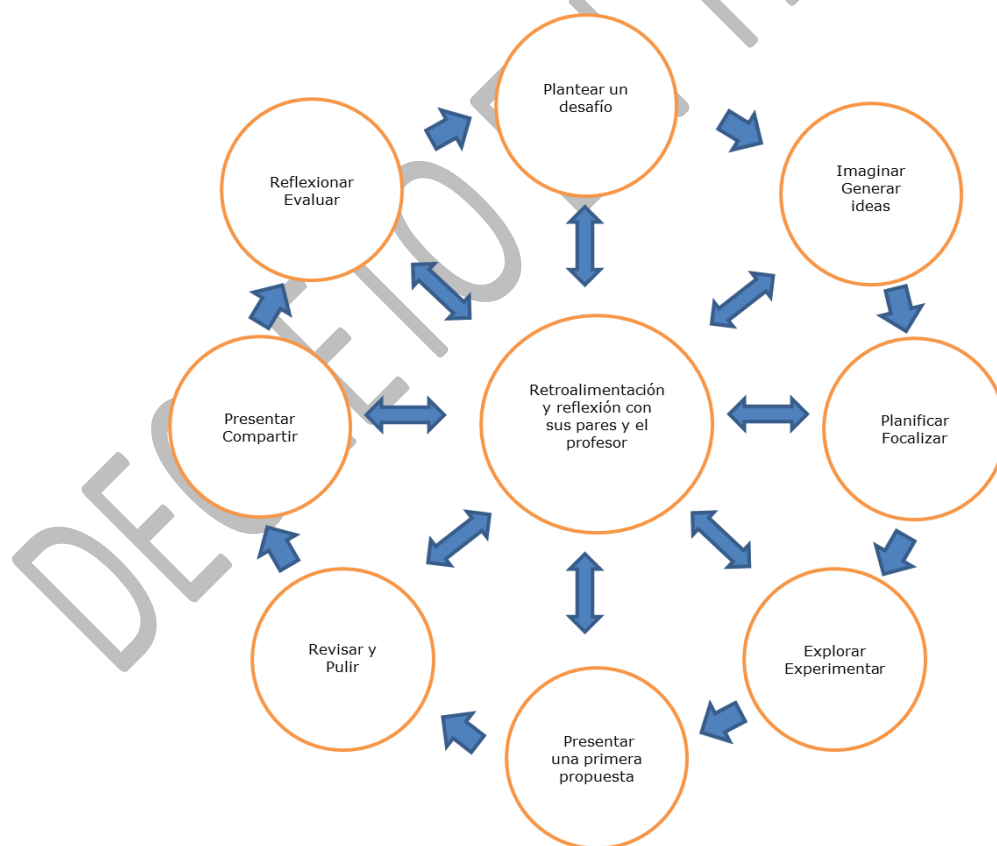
Plantear un desafío

Imaginar Generar ideas

Planificar Focalizar

Explorar Experimentar

Presentar una primera propuesta

Revisar y Pulir

Presentar Compartir

Reflexionar Evaluar

Retroalimentación y reflexión con sus pares y el profesor

DECRETO